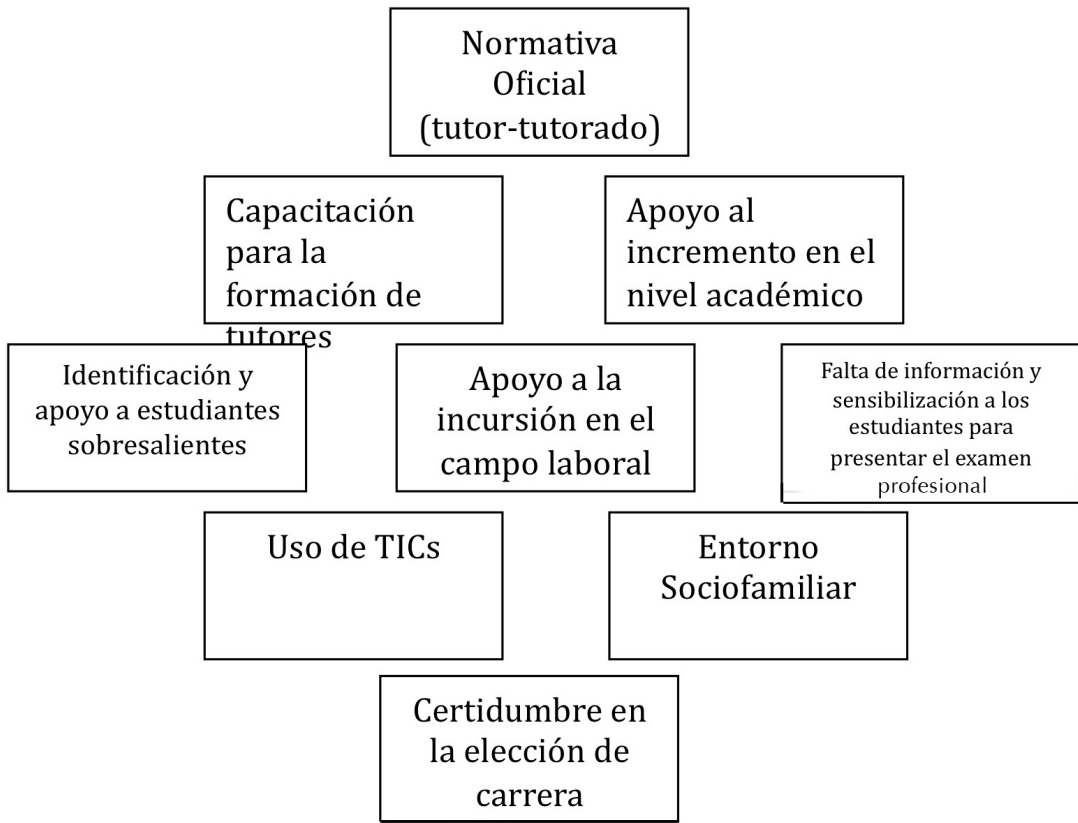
Normativa Oficial (tutor-tutorado)

Capacitación para la formación de tutores

Apoyo al incremento en el nivel académico

Identificación y apoyo a estudiantes sobresalientes

Apoyo a la incursión en el campo laboral

Falta de información y sensibilización a los estudiantes para presentar el examen profesional

Uso de TICs

Entorno Sociofamiliar

Certidumbre en la elección de carrera